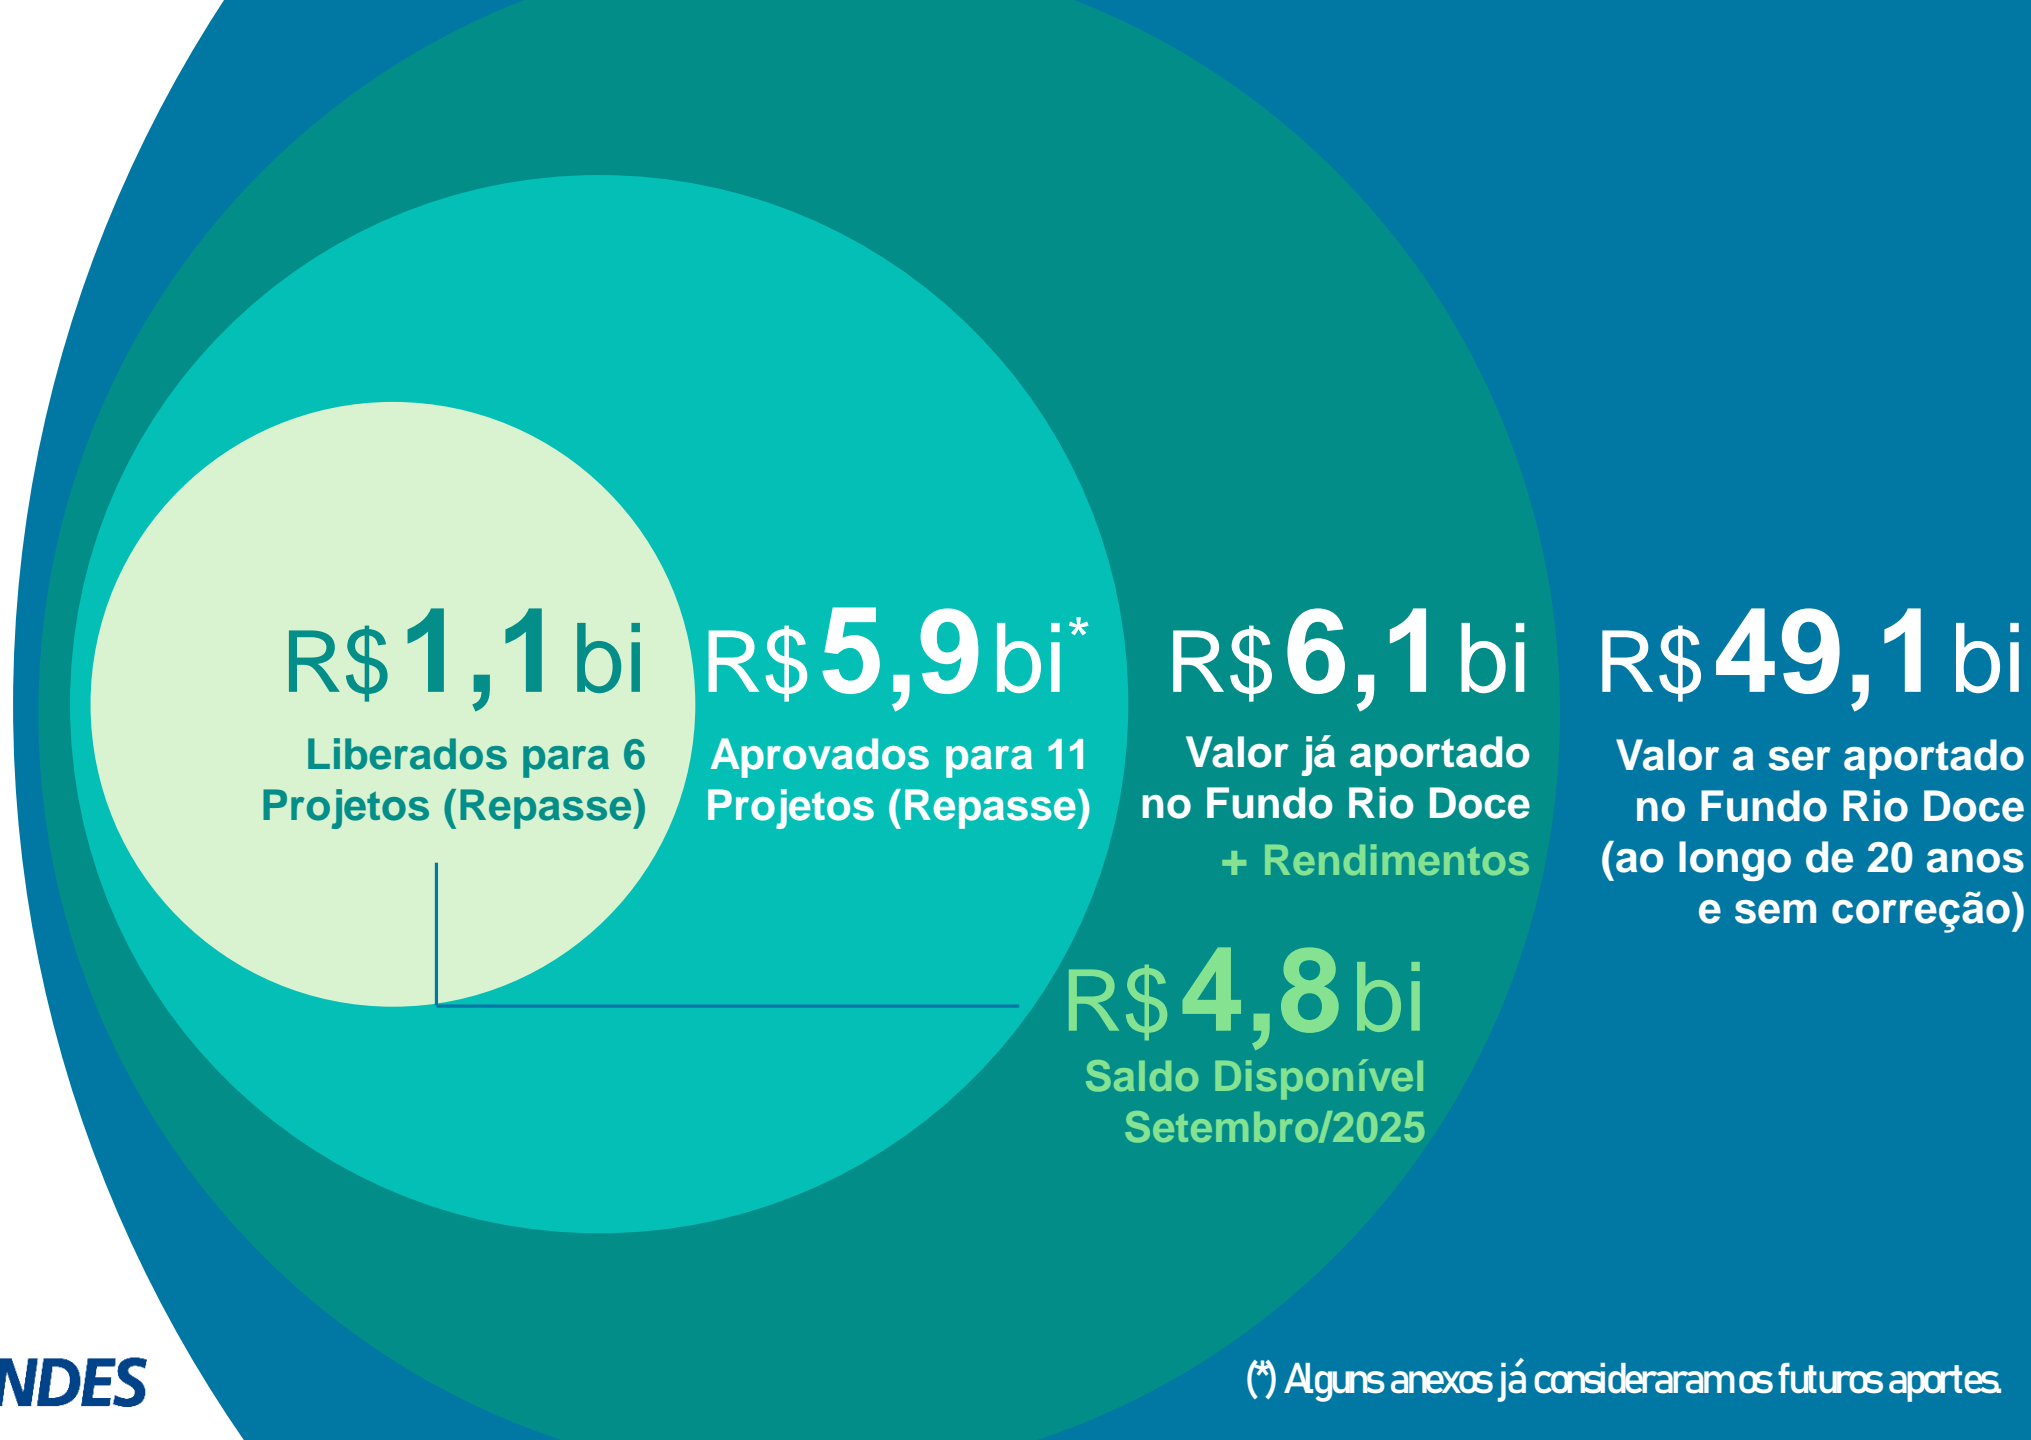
R$ 1,1 bi
Liberados para 6 Projetos (Repasse)

R$ 5,9 bi*
Aprovados para 11 Projetos (Repasse)

R$ 6,1 bi
Valor já aportado no Fundo Rio Doce
+ Rendimentos

R$ 49,1 bi
Valor a ser aportado no Fundo Rio Doce (ao longo de 20 anos e sem correção)

R$ 4,8 bi
Saldo Disponível Setembro/2025

NDES

(*) Alguns anexos já consideraram os futuros aportes.